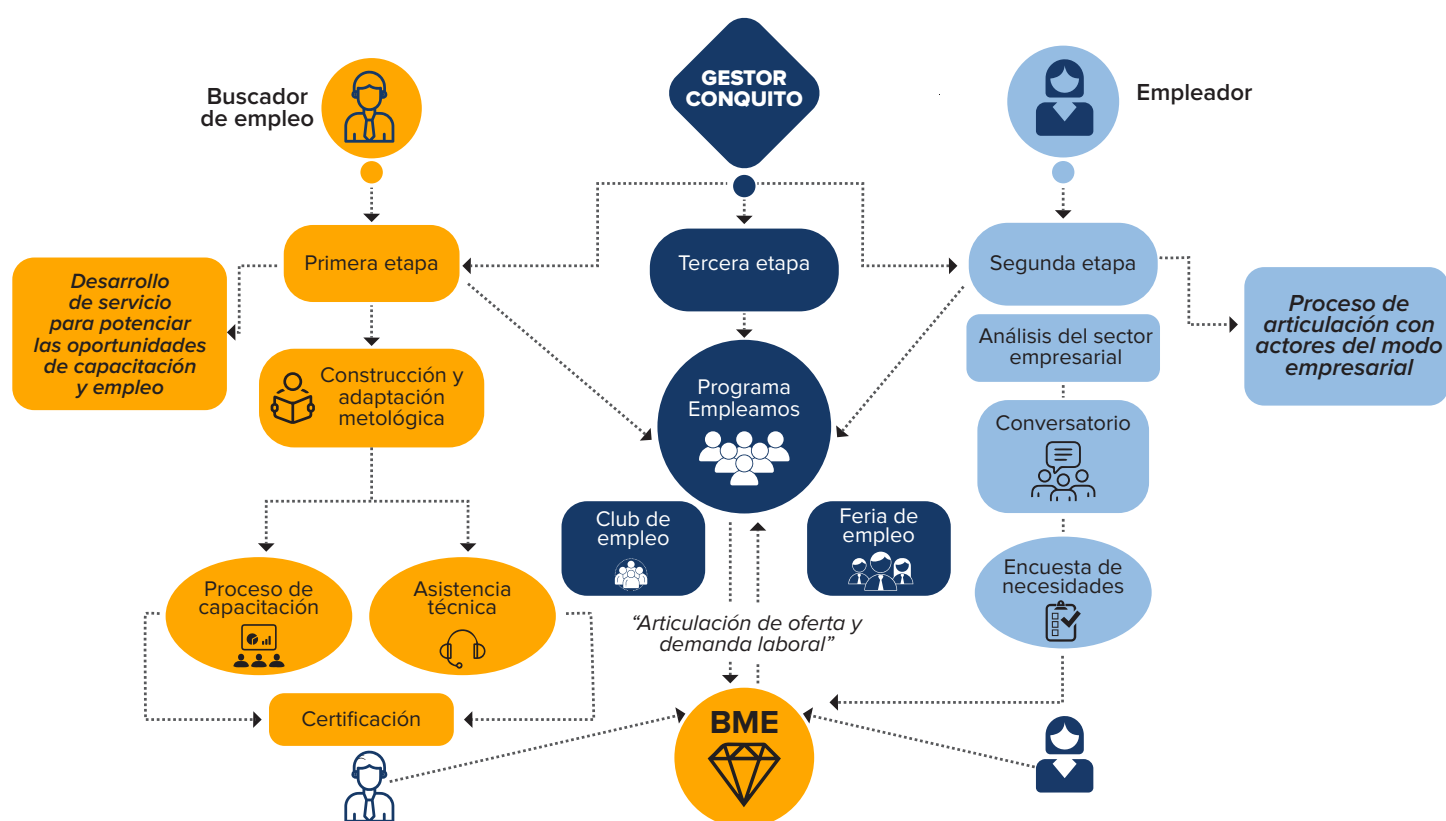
Buscador de empleo

GESTOR CONQUITO

Empleador

Primera etapa

Tercera etapa

Segunda etapa

Desarrollo de servicio para potenciar las oportunidades de capacitación y empleo

Construcción y adaptación metológica

Programa Empleamos

Análisis del sector empresarial

Proceso de articulación con actores del modo empresarial

Conversatorio

Club de empleo

Feria de empleo

Encuesta de necesidades

Proceso de capacitación

Asistencia técnica

"Articulación de oferta y demanda laboral"

Certificación

BME